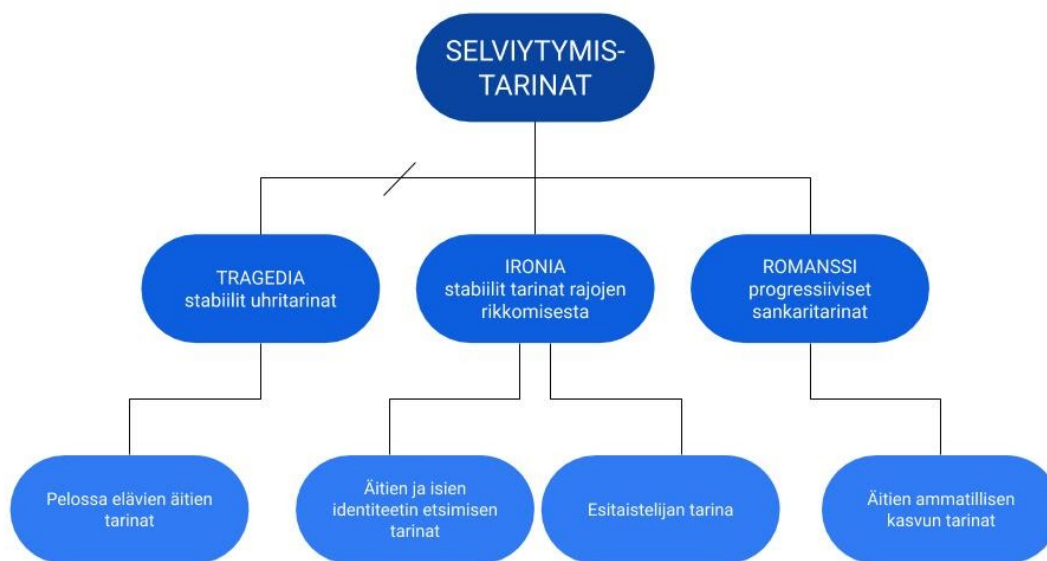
SELVIYTYMISTARINAT

TRAGEDIA
stabiilit uhritarinat

IRONIA
stabiilit tarinat rajojen rikkomisesta

ROMANSSI
progressiiviset sankaritarinat

Pelossa elävien äitien tarinat

Äitien ja isien identiteetin etsimisen tarinat

Esitaistelijan tarina

Äitien ammatillisen kasvun tarinat